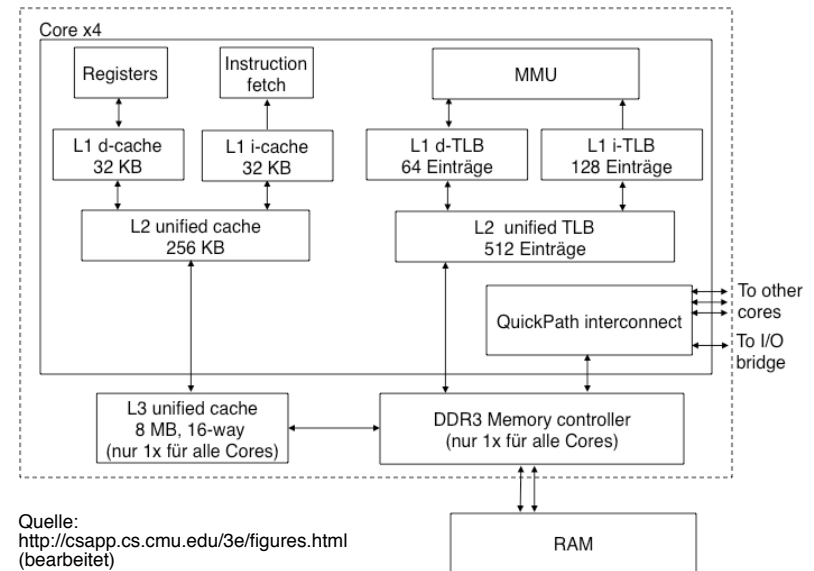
Core x4

Registers

Instruction fetch

MMU

L1 d-cache
32 KB

L1 i-cache
32 KB

L1 d-TLB
64 Einträge

L1 i-TLB
128 Einträge

L2 unified cache
256 KB

L2 unified TLB
512 Einträge

QuickPath interconnect

To other cores

To I/O bridge

L3 unified cache
8 MB, 16-way
(nur 1x für alle Cores)

DDR3 Memory controller
(nur 1x für alle Cores)

Quelle:
http://csapp.cs.cmu.edu/3e/figures.html
(bearbeitet)

RAM